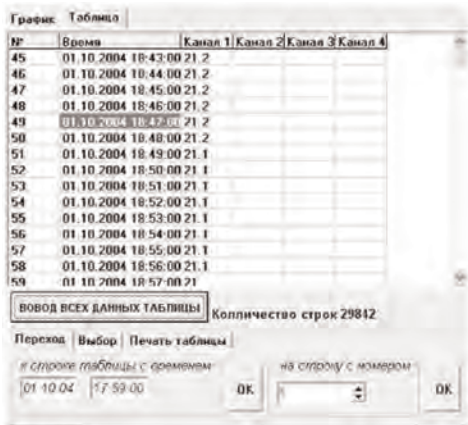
График Таблица

| № | Время | Канал 1 | Канал 2 | Канал 3 | Канал 4 |
|---|---|---|---|---|---|
| 45 | 01.10.2004 18:43:00 | 21.2 | | | |
| 46 | 01.10.2004 18:44:00 | 21.2 | | | |
| 47 | 01.10.2004 18:45:00 | 21.2 | | | |
| 48 | 01.10.2004 18:46:00 | 21.2 | | | |
| 49 | 01.10.2004 18:47:00 | 21.2 | | | |
| 50 | 01.10.2004 18:48:00 | 21.2 | | | |
| 51 | 01.10.2004 18:49:00 | 21.1 | | | |
| 52 | 01.10.2004 18:50:00 | 21.1 | | | |
| 53 | 01.10.2004 18:51:00 | 21.1 | | | |
| 54 | 01.10.2004 18:52:00 | 21.1 | | | |
| 55 | 01.10.2004 18:53:00 | 21.1 | | | |
| 56 | 01.10.2004 18:54:00 | 21.1 | | | |
| 57 | 01.10.2004 18:55:00 | 21.1 | | | |
| 58 | 01.10.2004 18:56:00 | 21.1 | | | |
| 59 | 01.10.2004 18:57:00 | 21 | | | |

ВОВОД ВСЕХ ДАННЫХ ТАБЛИЦЫ Количество строк 29842

Переход Выбор Печать таблицы

к строке таблицы с временем
01.10.04 17:59:00 OK

на строку с номером
1 OK